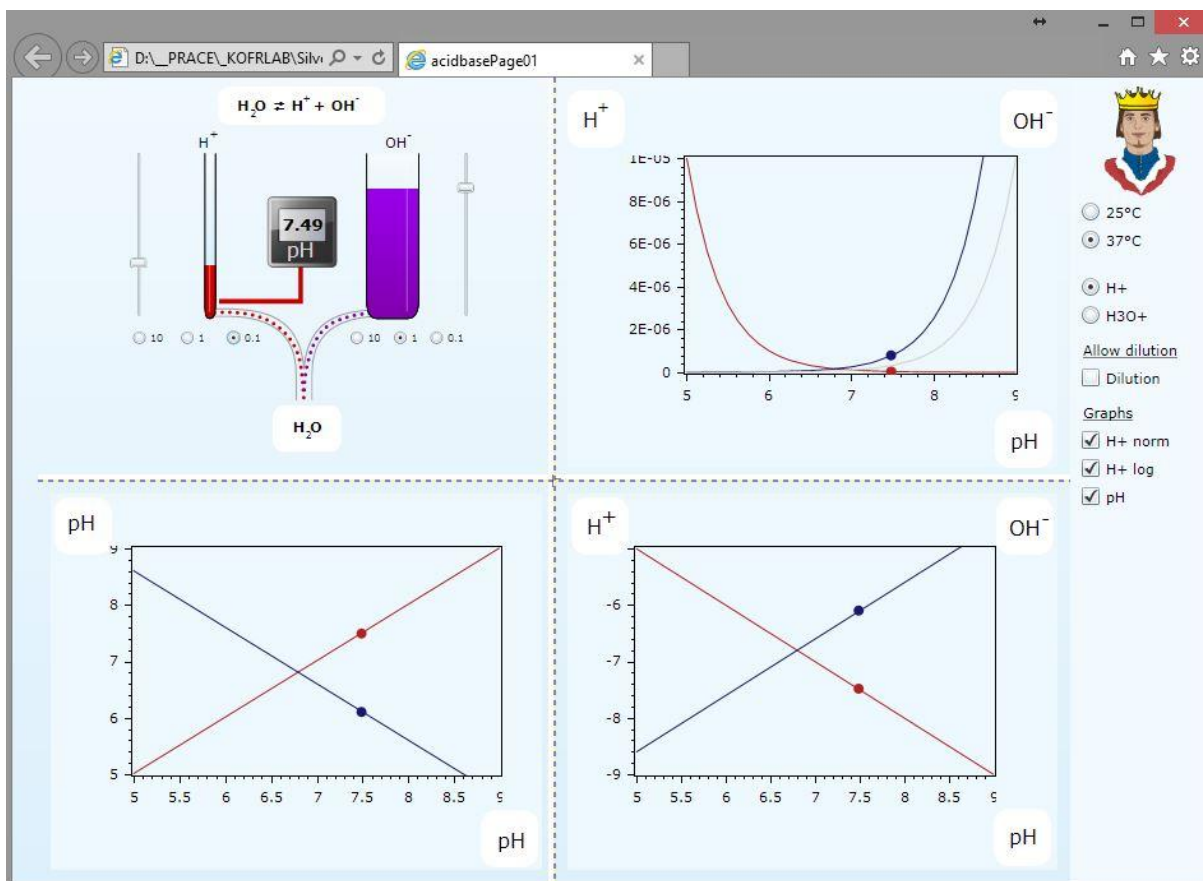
D:\__PRACE\_KOFRLAB\Silv
acidbasePage01

$H_2O \rightleftarrows H^+ + OH^-$

$H^+$
$OH^-$
7.49
pH
10 1 0.1
10 1 0.1
$H_2O$

$H^+$
$OH^-$
1E-05
8E-06
6E-06
4E-06
2E-06
0
5 6 7 8 9
pH

25°C
37°C
H+
H3O+
Allow dilution
Dilution
Graphs
H+ norm
H+ log
pH

pH
9
8
7
6
5
5 5.5 6 6.5 7 7.5 8 8.5 9
pH

$H^+$
$OH^-$
-6
-7
-8
-9
5 5.5 6 6.5 7 7.5 8 8.5 9
pH